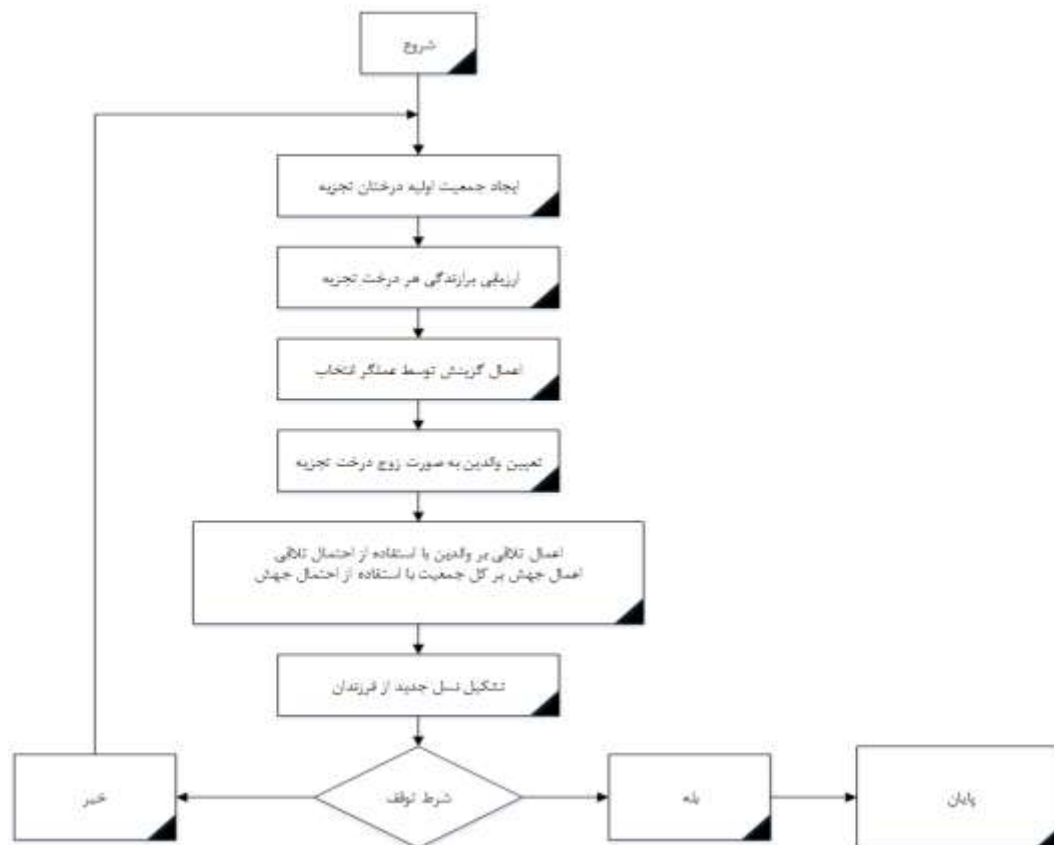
شروع

ایجاد جمعیت اولیه درختان تجزیه

ارزیابی برازندگی هر درخت تجزیه

اعمال گزینش توسط عملگر انتخاب

تعیین والدین به صورت زوج درخت تجزیه

اعمال تلاقی بر والدین با استفاده از احتمال تلاقی
اعمال جهش بر کل جمعیت با استفاده از احتمال جهش

تشکیل نسل جدید از فرزندان

خیر

شرط توقف

بله

پایان